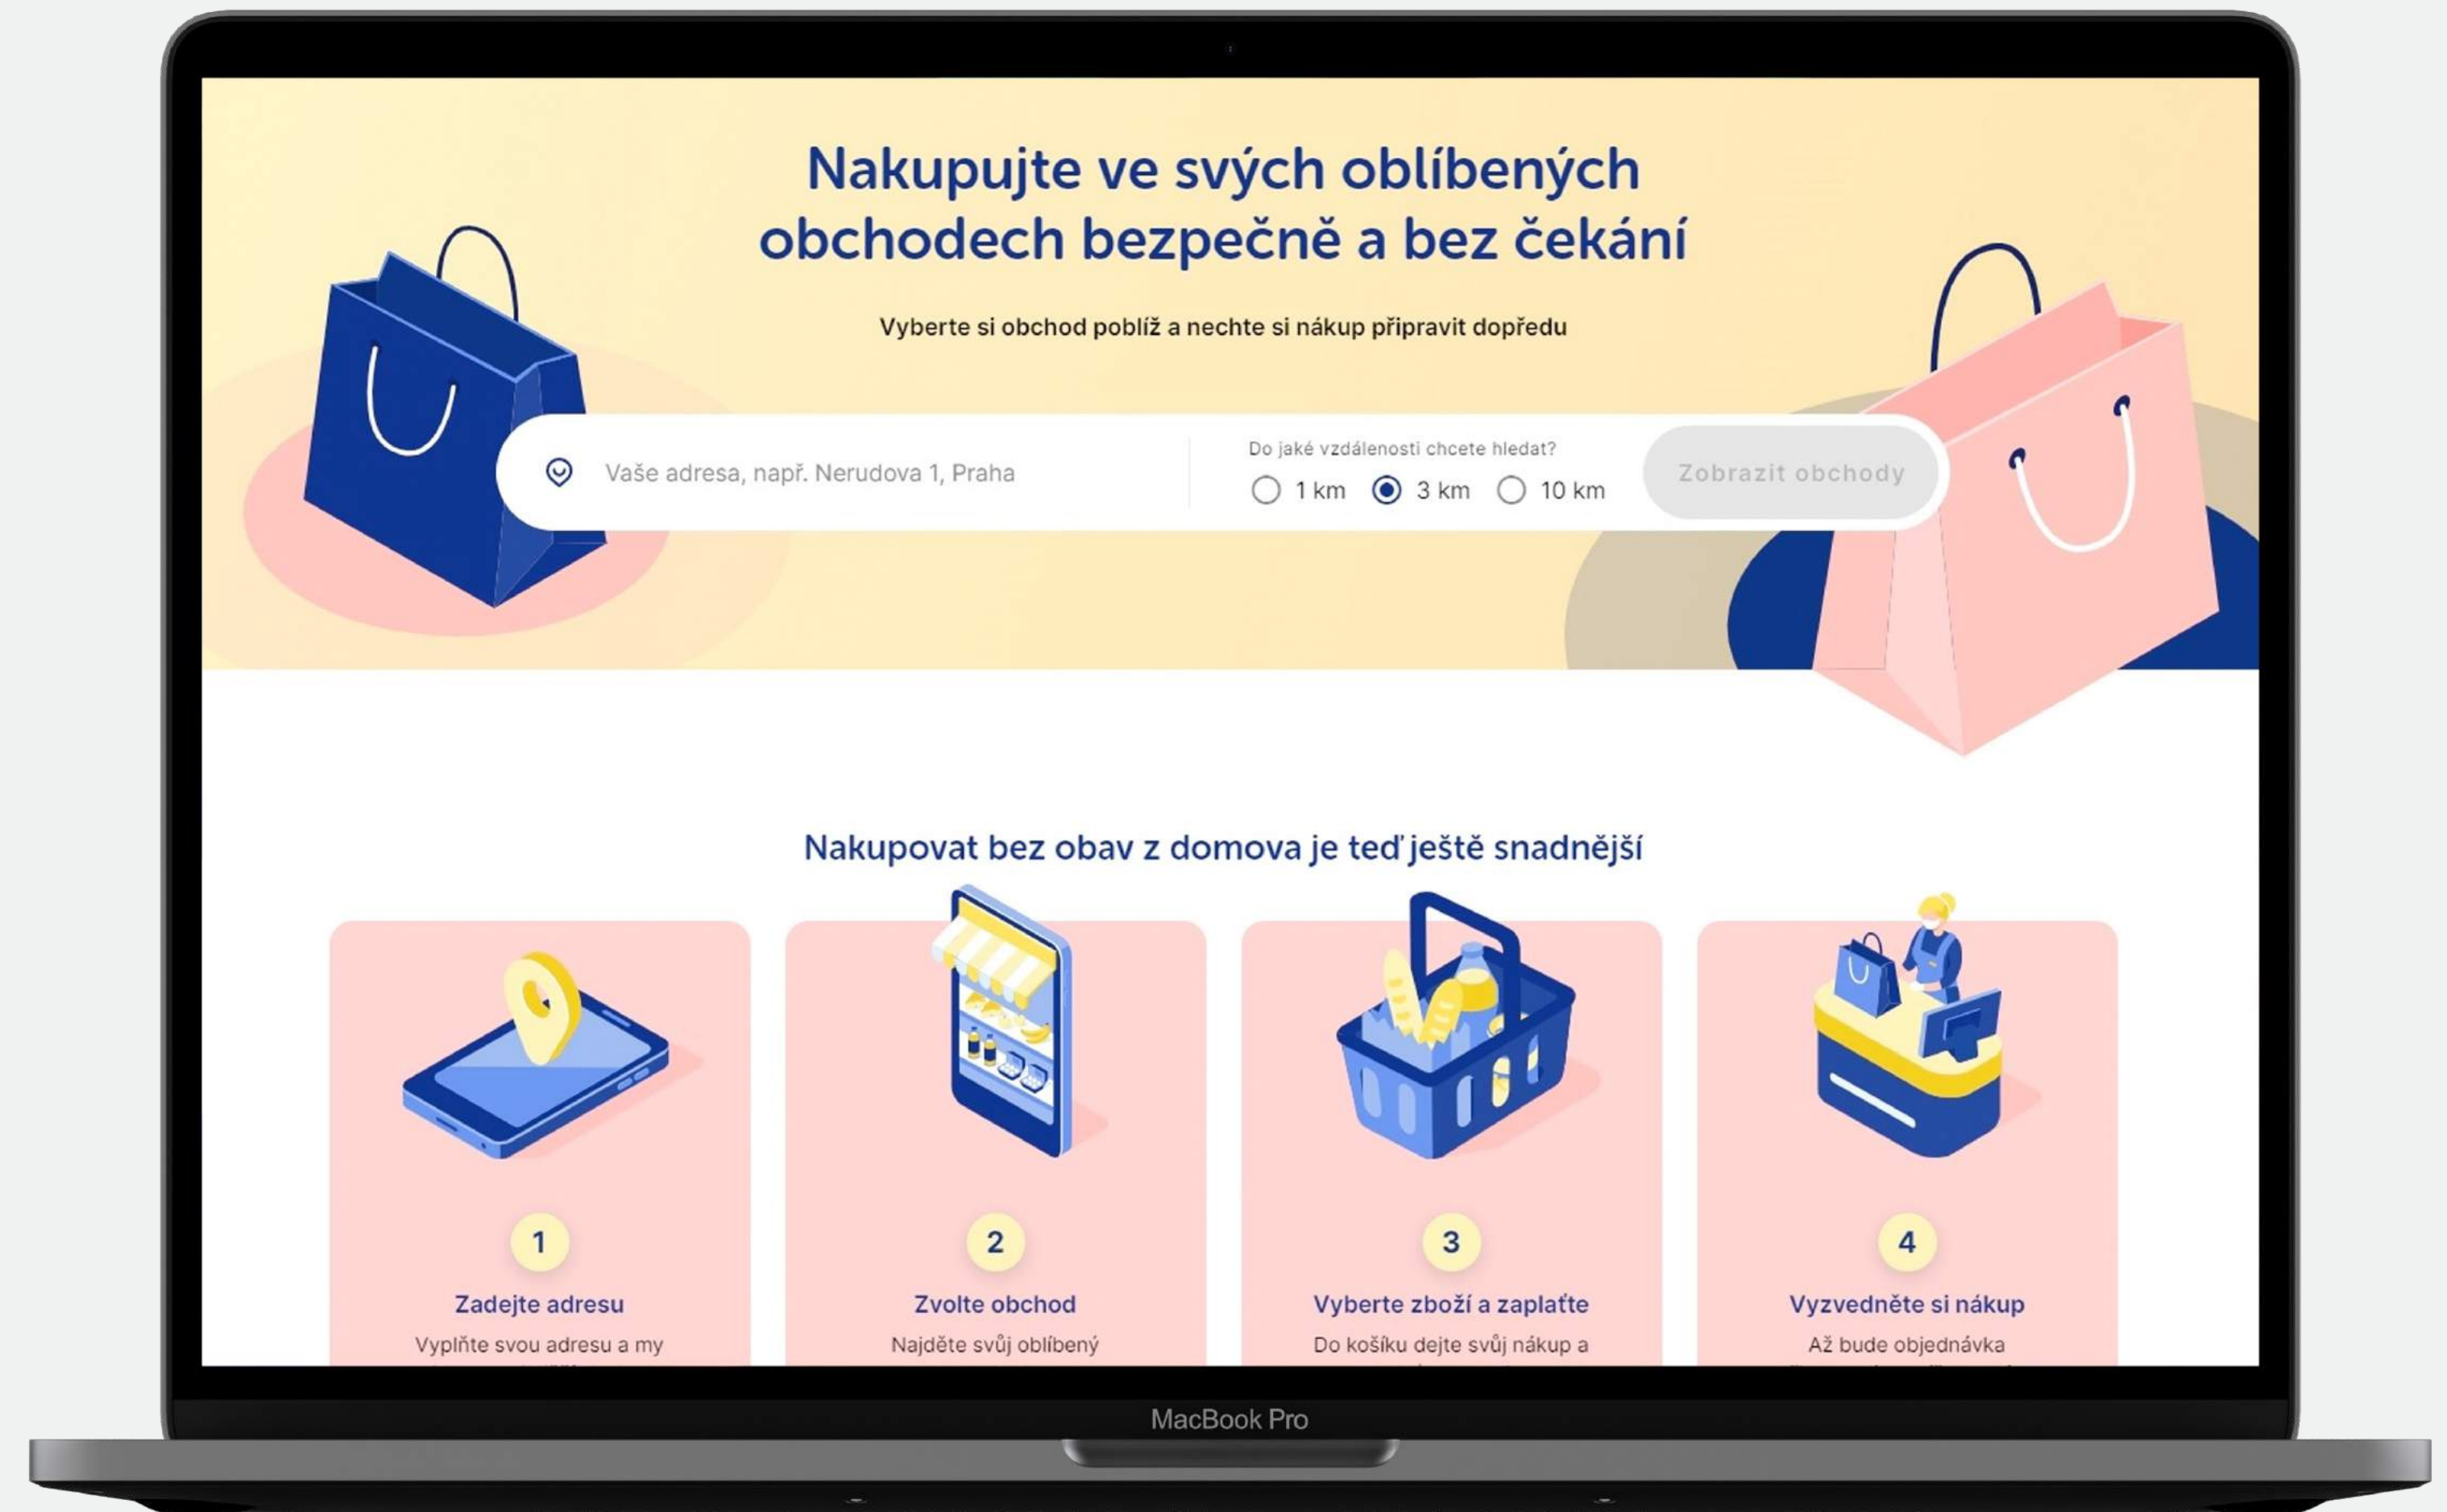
Nakupujte ve svých oblíbených obchodech bezpečně a bez čekání

Vyberte si obchod poblíž a nechte si nákup připravit dopředu

Vaše adresa, např. Nerudova 1, Praha

Do jaké vzdálenosti chcete hledat?

1 km

3 km

10 km

Zobrazit obchody

Nakupovat bez obav z domova je teď ještě snadnější

1

Zadejte adresu

Vyplňte svou adresu a my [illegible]

2

Zvolte obchod

Najděte svůj oblíbený

3

Vyberte zboží a zaplaťte

Do košíku dejte svůj nákup a

4

Vyzvedněte si nákup

Až bude objednávka

MacBook Pro